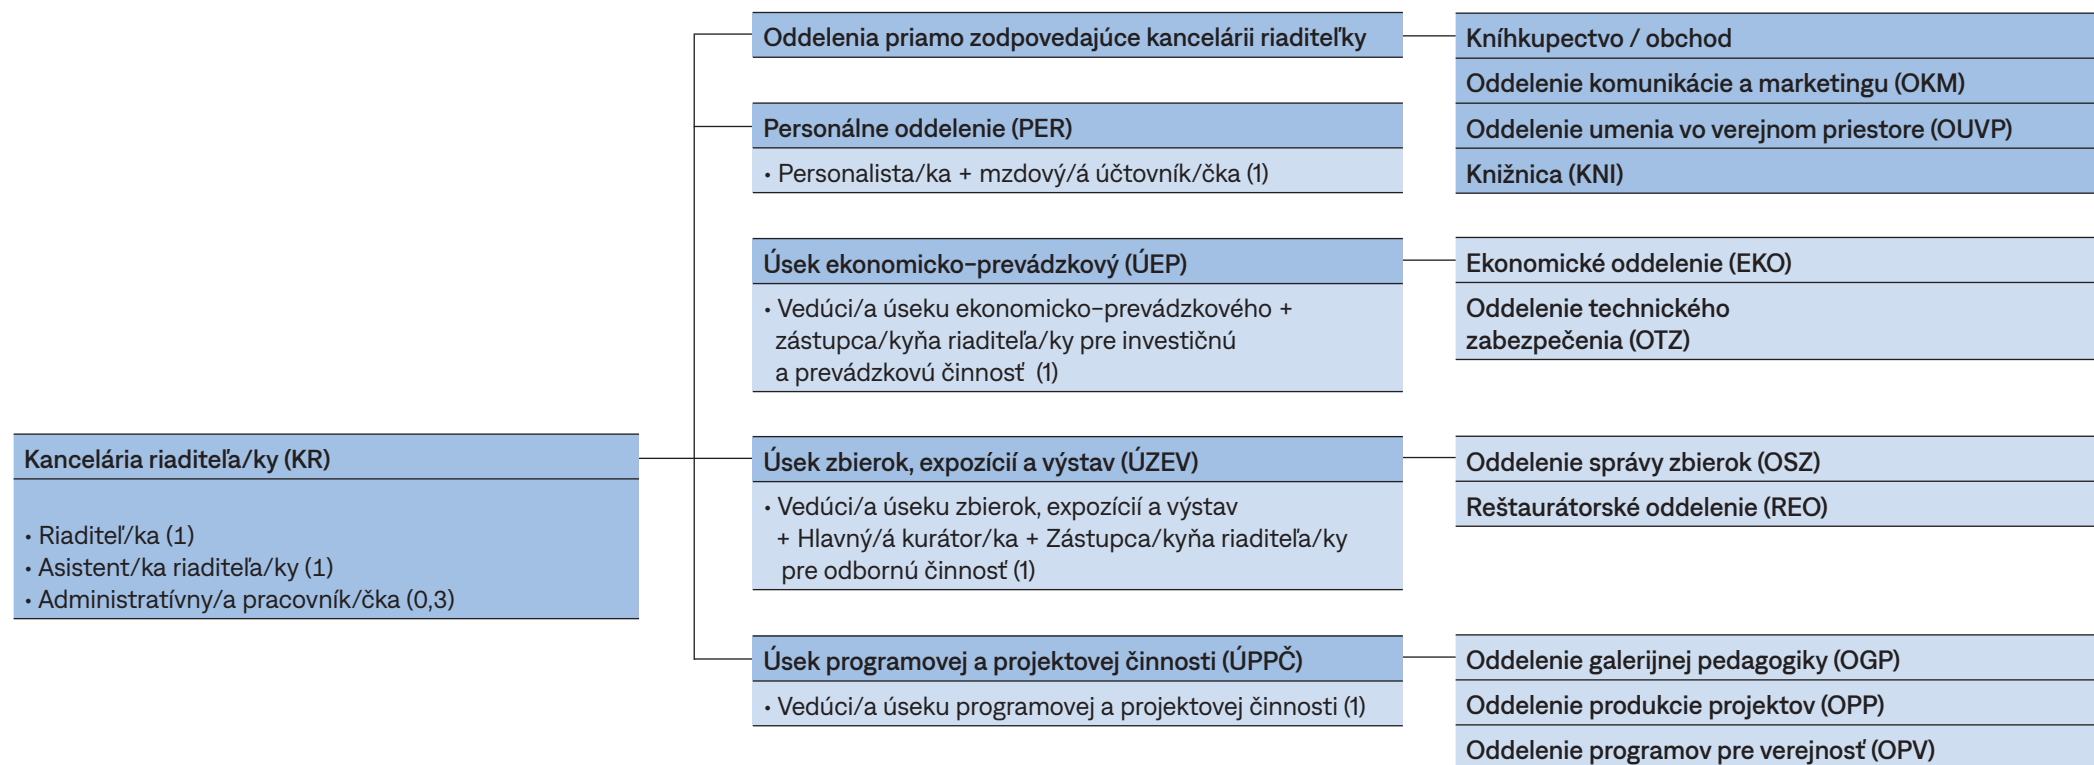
Kancelária riaditeľa/ky (KR)

• Riaditeľ/ka (1)
• Asistent/ka riaditeľa/ky (1)
• Administratívny/a pracovník/čka (0,3)

Oddelenia priamo zodpovedajúce kancelárii riaditeľky

Knihkupectvo / obchod
Oddelenie komunikácie a marketingu (OKM)
Oddelenie umenia vo verejnom priestore (OUVP)
Knižnica (KNI)

Personálne oddelenie (PER)
• Personalista/ka + mzdový/á účtovník/čka (1)

Úsek ekonomicko-prevádzkový (ÚEP)
• Vedúci/a úseku ekonomicko-prevádzkového + zástupca/kyňa riaditeľa/ky pre investičnú a prevádzkovú činnosť (1)

Ekonomické oddelenie (EKO)
Oddelenie technického zabezpečenia (OTZ)

Úsek zbierok, expozícií a výstav (ÚZEV)
• Vedúci/a úseku zbierok, expozícií a výstav + Hlavný/á kurátor/ka + Zástupca/kyňa riaditeľa/ky pre odbornú činnosť (1)

Oddelenie správy zbierok (OSZ)
Reštaurátorské oddelenie (REO)

Úsek programovej a projektovej činnosti (ÚPPČ)
• Vedúci/a úseku programovej a projektovej činnosti (1)

Oddelenie galerijnej pedagogiky (OGP)
Oddelenie produkcie projektov (OPP)
Oddelenie programov pre verejnosť (OPV)